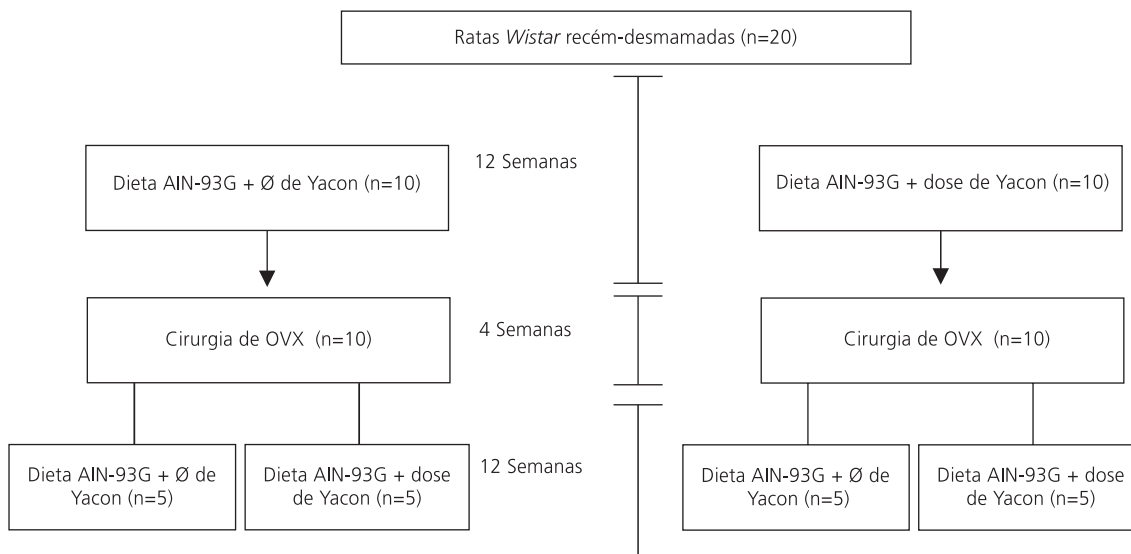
Ratas *Wistar* recém-desmamadas (n=20)

12 Semanas

Dieta AIN-93G + Ø de Yacon (n=10)

Dieta AIN-93G + dose de Yacon (n=10)

4 Semanas

Cirurgia de OVX (n=10)

Cirurgia de OVX (n=10)

12 Semanas

Dieta AIN-93G + Ø de Yacon (n=5)

Dieta AIN-93G + dose de Yacon (n=5)

Dieta AIN-93G + Ø de Yacon (n=5)

Dieta AIN-93G + dose de Yacon (n=5)